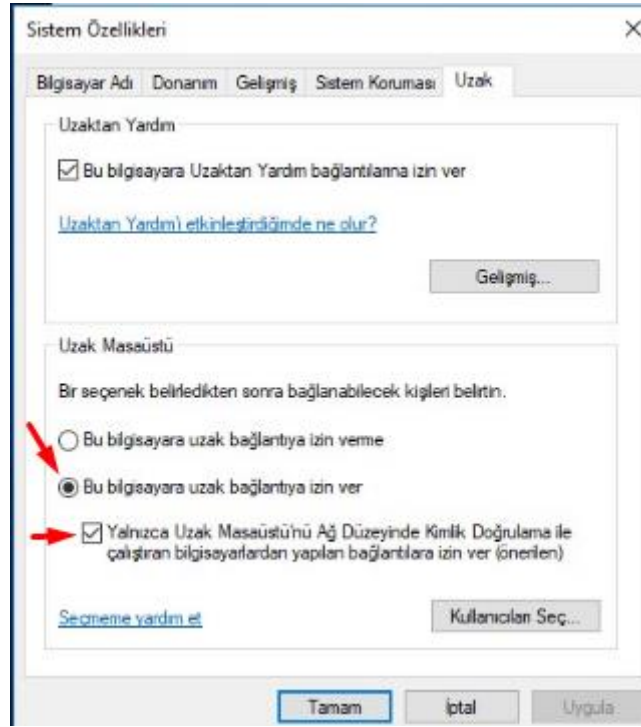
Sistem Özellikleri

×

Bilgisayar Adı | Donanım | Gelişmiş | Sistem Koruması | Uzak

Uzaktan Yardım

☑ Bu bilgisayara Uzaktan Yardım bağlantılarına izin ver

Uzaktan Yardımı etkinleştirdiğimde ne olur?

Gelişmiş...

Uzak Masaüstü

Bir seçenek belirledikten sonra bağlanabilecek kişileri belirtin.

○ Bu bilgisayara uzak bağlantıya izin verme

◉ Bu bilgisayara uzak bağlantıya izin ver

☑ Yalnızca Uzak Masaüstü'nü Ağ Düzeyinde Kimlik Doğrulama ile çalıştıran bilgisayarlardan yapılan bağlantılara izin ver (önerilen)

Seçmeme yardım et

Kullanıcıları Seç...

Tamam

İptal

Uygula